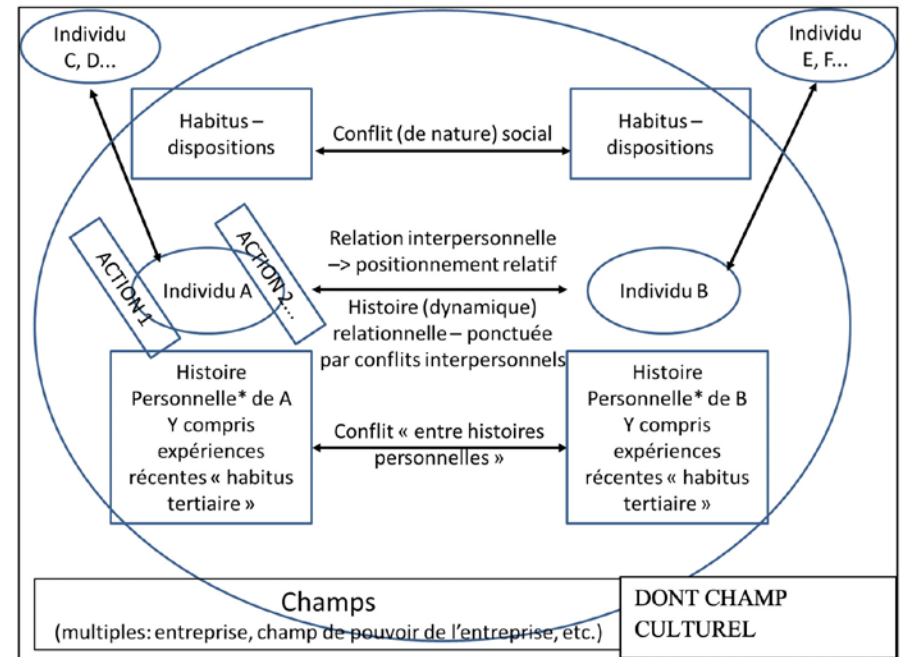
Individu C, D...

Individu E, F...

Habitus – dispositions

Conflit (de nature) social

Habitus – dispositions

ACTION 1

Individu A

ACTION 2...

Relation interpersonnelle –> positionnement relatif

Histoire (dynamique) relationnelle – ponctuée par conflits interpersonnels

Individu B

Histoire Personnelle* de A Y compris expériences récentes « habitus tertiaire »

Conflit « entre histoires personnelles »

Histoire Personnelle* de B Y compris expériences récentes « habitus tertiaire »

Champs
(multiples: entreprise, champ de pouvoir de l'entreprise, etc.)

DONT CHAMP CULTUREL